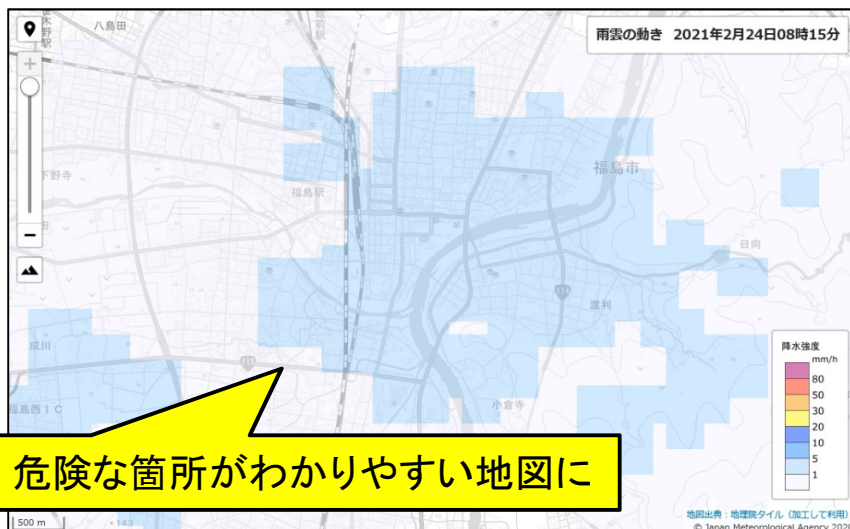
雨雲の動き　2021年2月24日08時15分

+
−

八島田
笹木野駅
曽根田駅
下野寺
福島駅
福島市
日向
渡利
成川
福島西ＩＣ
小倉寺
114
115
143

降水強度
mm/h
80
50
30
20
10
5
1

危険な箇所がわかりやすい地図に

地図出典：地理院タイル（加工して利用）
© Japan Meteorological Agency 2020
500 m